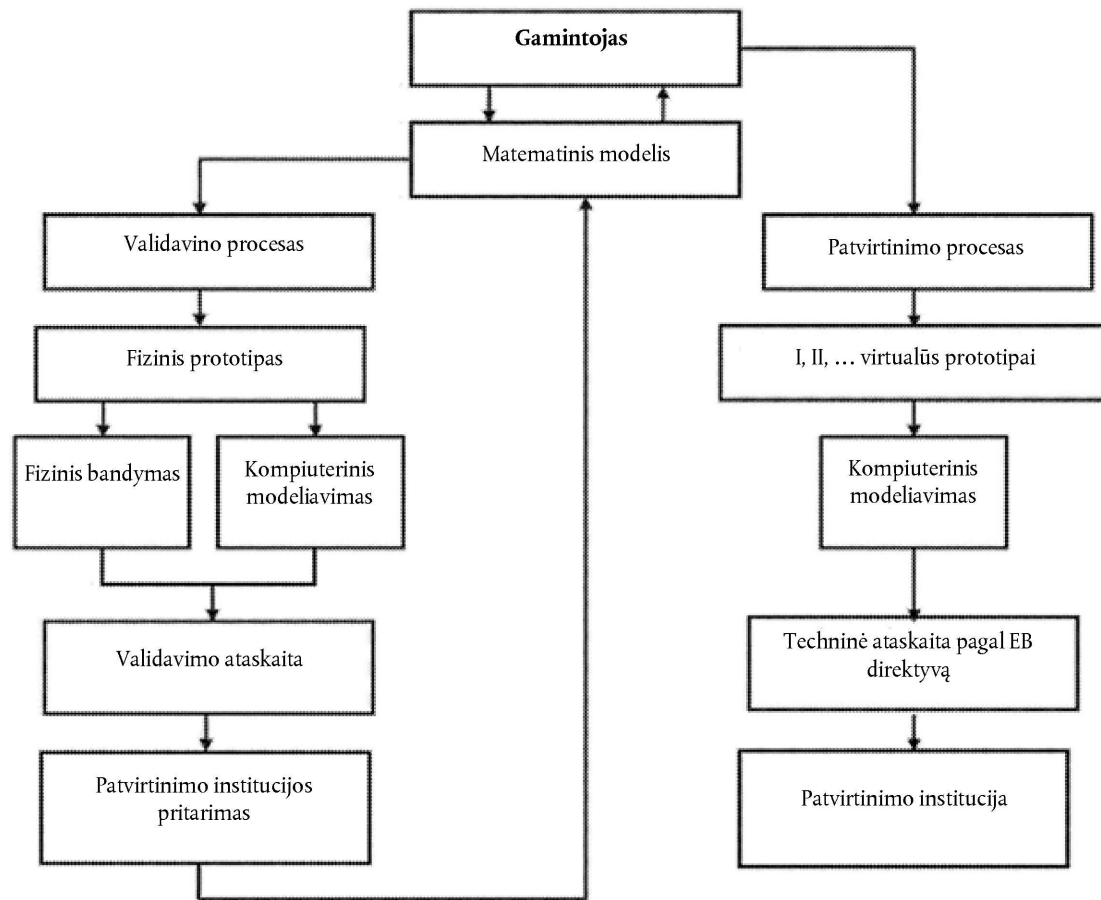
Gamintojas

Matematinis modelis

Validavino procesas

Fizinis prototipas

Fizinis bandymas

Kompiuterinis modeliavimas

Validavimo ataskaita

Patvirtinimo institucijos pritarimas

Patvirtinimo procesas

I, II, … virtualūs prototipai

Kompiuterinis modeliavimas

Techninė ataskaita pagal EB direktyvą

Patvirtinimo institucija